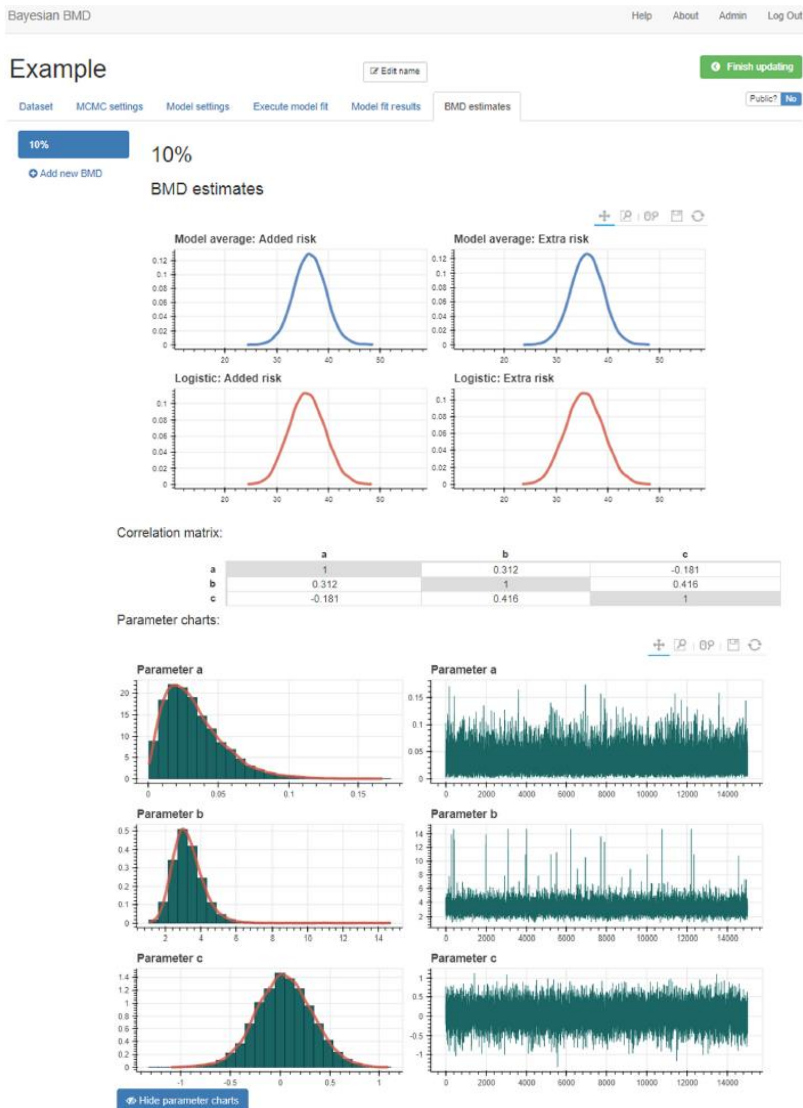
Bayesian BMD

Help About Admin Log Out

Example

Edit name

Finish updating

Dataset MCMC settings Model settings Execute model fit Model fit results BMD estimates

Public? No

10%

Add new BMD

10%

BMD estimates

Model average: Added risk

0.12
0.1
0.08
0.06
0.04
0.02
0

20 30 40 50

Model average: Extra risk

0.12
0.1
0.08
0.06
0.04
0.02
0

20 30 40 50

Logistic: Added risk

0.1
0.08
0.06
0.04
0.02
0

20 30 40 50

Logistic: Extra risk

0.1
0.08
0.06
0.04
0.02
0

20 30 40 50

Correlation matrix:

| | a | b | c |
|---|---|---|---|
| a | 1 | 0.312 | -0.181 |
| b | 0.312 | 1 | 0.416 |
| c | -0.181 | 0.416 | 1 |

Parameter charts:

Parameter a

20
15
10
5
0

0 0.05 0.1 0.15

Parameter a

0.15
0.1
0.05

0 2000 4000 6000 8000 10000 12000 14000

Parameter b

0.5
0.4
0.3
0.2
0.1
0

2 4 6 8 10 12 14

Parameter b

14
12
10
8
6
4
2

0 2000 4000 6000 8000 10000 12000 14000

Parameter c

1.4
1.2
1
0.8
0.6
0.4
0.2
0

-1 -0.5 0 0.5 1

Parameter c

1
0.5
0
-0.5
-1

0 2000 4000 6000 8000 10000 12000 14000

Hide parameter charts